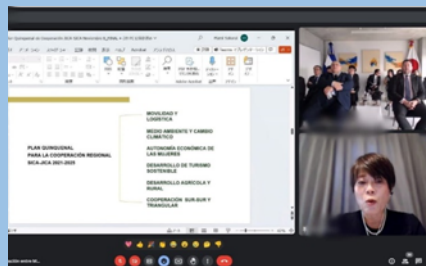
PLAN QUINQUENAL PARA LA COOPERACIÓN REGIONAL SICA-JICA 2021-2025

MOVILIDAD Y LOGÍSTICA

MEDIO AMBIENTE Y CAMBIO CLIMÁTICO

AUTONOMÍA ECONÓMICA DE LAS MUJERES

DESARROLLO DE TURISMO SOSTENIBLE

DESARROLLO AGRÍCOLA Y RURAL

COOPERACIÓN SUR-SUR Y TRIANGULAR